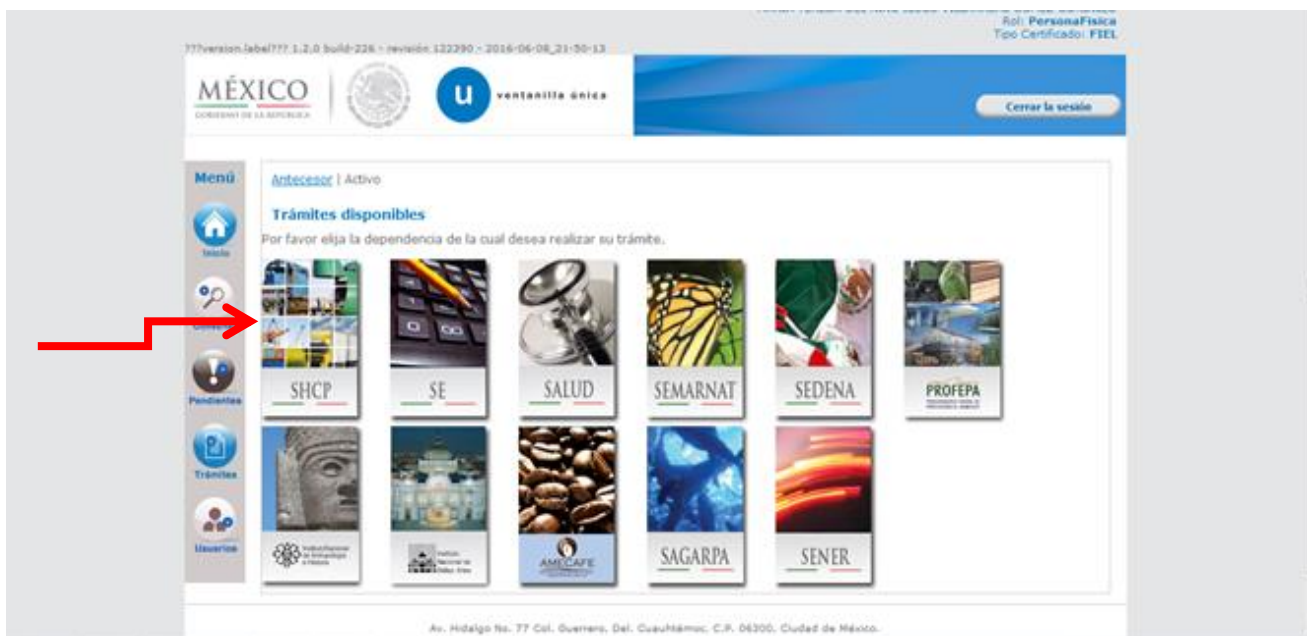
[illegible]
Rol: PersonaFisica
Tipo Certificado: FIEL

???version.label??? 1.2.0 build-226 - revisión 122390 - 2016-06-08_21-50-13

MÉXICO
GOBIERNO DE LA REPÚBLICA

u ventanilla única

Cerrar la sesión

Menú
Inicio
Consultas
Pendientes
Trámites
Usuarios

Antecesor | Activo

Trámites disponibles
Por favor elija la dependencia de la cual desea realizar su trámite.

SHCP
SE
SALUD
SEMARNAT
SEDENA
PROFEPA
Instituto Nacional de Antropología e Historia
Instituto Nacional de Bellas Artes
AMECAFE
SAGARPA
SENER

Av. Hidalgo No. 77 Col. Guerrero, Del. Cuauhtémoc, C.P. 06300, Ciudad de México.